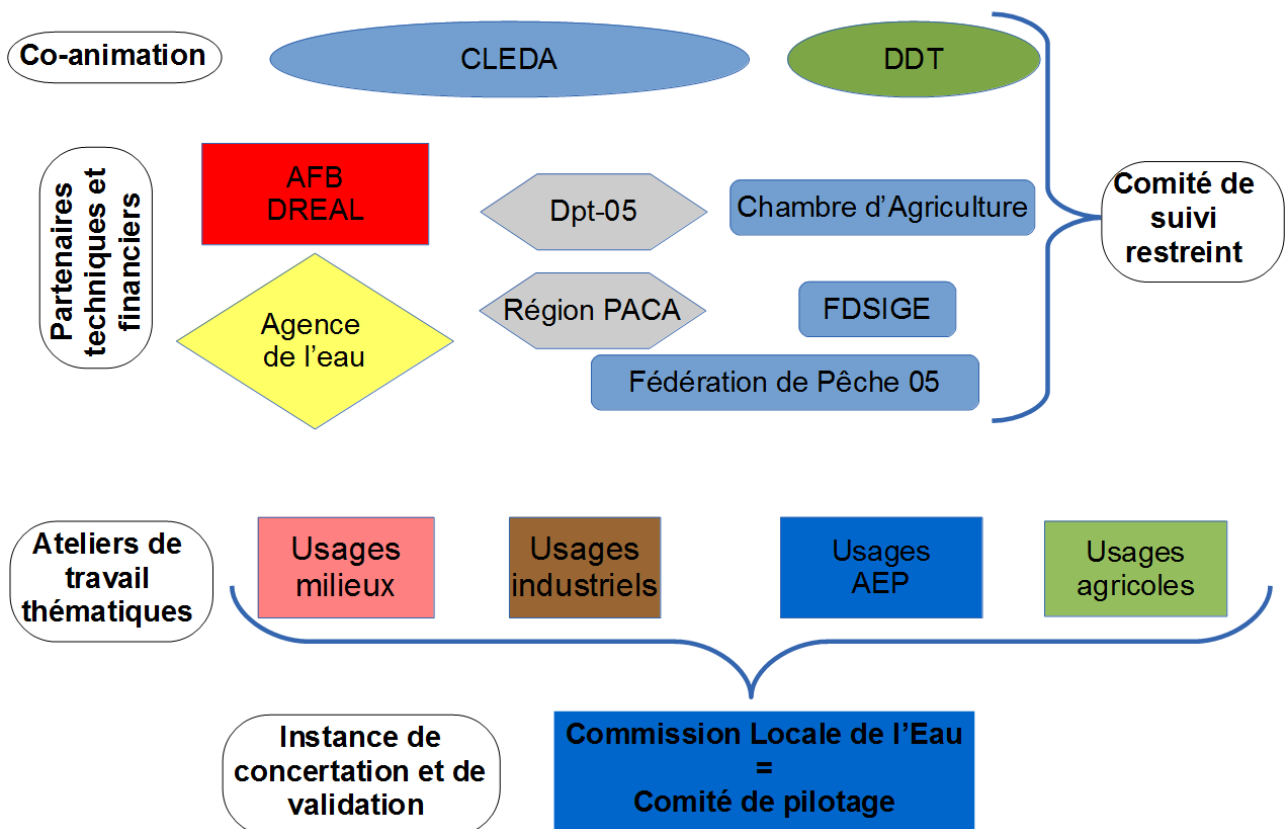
Co-animation

CLEDA

DDT

Partenaires techniques et financiers

AFB
DREAL

Dpt-05

Chambre d’Agriculture

Agence de l’eau

Région PACA

FDSIGE

Fédération de Pêche 05

Comité de suivi restreint

Ateliers de travail thématiques

Usages milieux

Usages industriels

Usages AEP

Usages agricoles

Instance de concertation et de validation

Commission Locale de l’Eau
=
Comité de pilotage